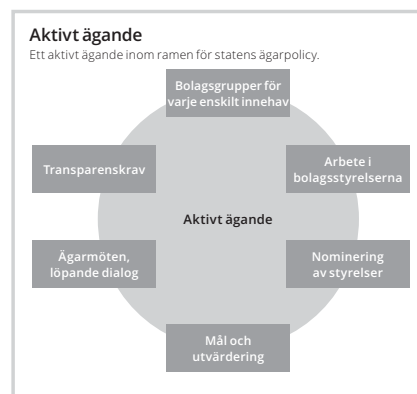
Aktivt ägande
Ett aktivt ägande inom ramen för statens ägarpolicy.

Bolagsgrupper för varje enskilt innehav

Transparenskrav

Arbete i bolagsstyrelserna

Aktivt ägande

Ägarmöten, löpande dialog

Nominering av styrelser

Mål och utvärdering